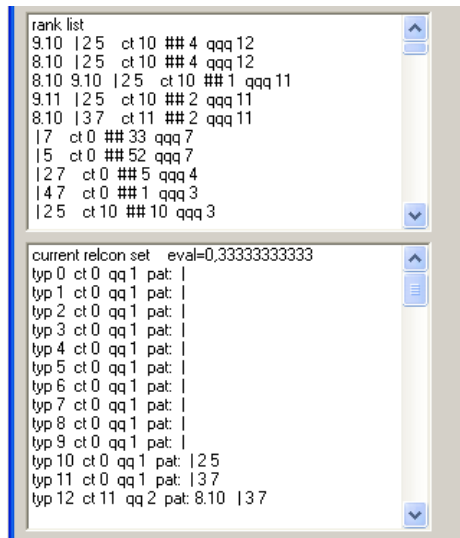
rank list
9.10 |2 5 ct 10 ## 4 qqq 12
8.10 |2 5 ct 10 ## 4 qqq 12
8.10 9.10 |2 5 ct 10 ## 1 qqq 11
9.11 |2 5 ct 10 ## 2 qqq 11
8.10 |3 7 ct 11 ## 2 qqq 11
|7 ct 0 ## 33 qqq 7
|5 ct 0 ## 52 qqq 7
|2 7 ct 0 ## 5 qqq 4
|4 7 ct 0 ## 1 qqq 3
|2 5 ct 10 ## 10 qqq 3

current relcon set eval=0,33333333333
typ 0 ct 0 qq 1 pat: |
typ 1 ct 0 qq 1 pat: |
typ 2 ct 0 qq 1 pat: |
typ 3 ct 0 qq 1 pat: |
typ 4 ct 0 qq 1 pat: |
typ 5 ct 0 qq 1 pat: |
typ 6 ct 0 qq 1 pat: |
typ 7 ct 0 qq 1 pat: |
typ 8 ct 0 qq 1 pat: |
typ 9 ct 0 qq 1 pat: |
typ 10 ct 0 qq 1 pat: |2 5
typ 11 ct 0 qq 1 pat: |3 7
typ 12 ct 11 qq 2 pat: 8.10 |3 7